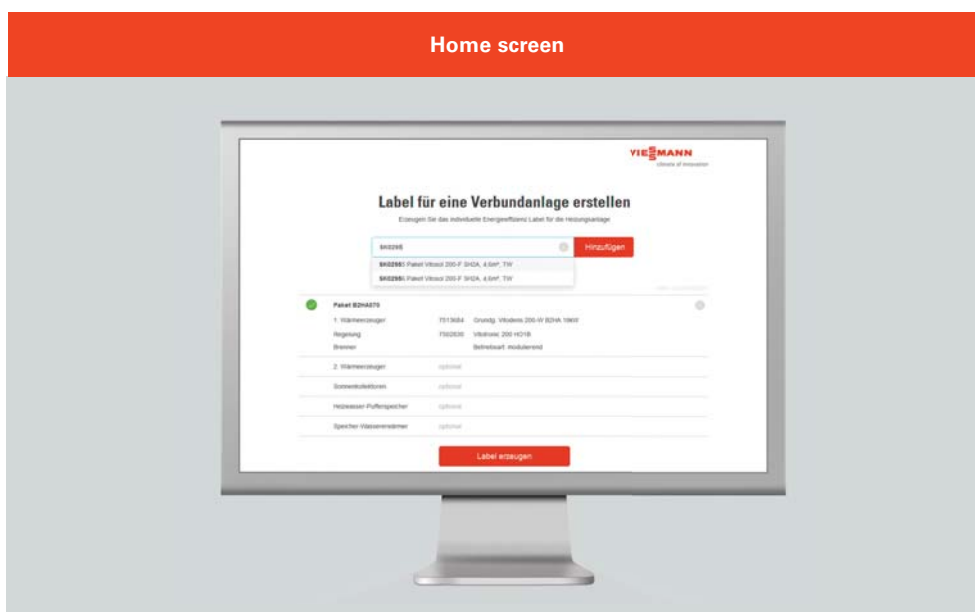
Home screen

VIESMANN
climate of innovation

Label für eine Verbundanlage erstellen

Erzeugen Sie das individuelle Energieeffizienz Label für die Heizungsanlage

SK0295

Hinzufügen

SK0295 Paket Vitosol 200-F SH2A, 4,6m², TW

SK0295 Paket Vitosol 200-F SH2A, 4,6m², TW

Paket B2HA070

1. Wärmeerzeuger | 7513684 | Grundg. Vitodens 200-W B2HA 19kW

Regelung | 7502630 | Vitotronic 200 HO1B

Brenner | | Betriebsart: modulierend

2. Wärmeerzeuger | optional

Sonnenkollektoren | optional

Heizwasser-Pufferspeicher | optional

Speicher-Wassererwärmer | optional

Label erzeugen